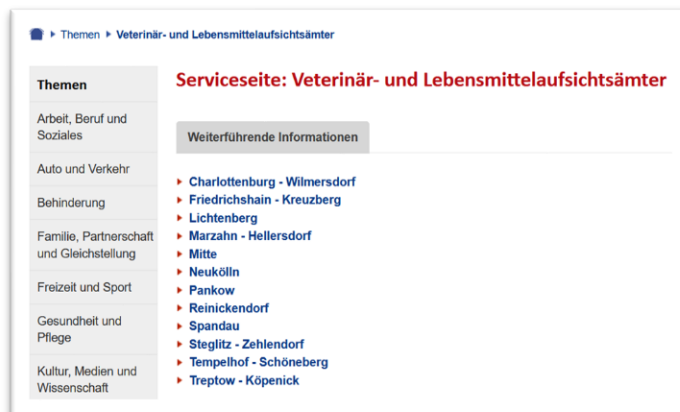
Themen Veterinär- und Lebensmittelaufsichtsämter

Themen

Arbeit, Beruf und Soziales

Auto und Verkehr

Behinderung

Familie, Partnerschaft und Gleichstellung

Freizeit und Sport

Gesundheit und Pflege

Kultur, Medien und Wissenschaft

Serviceseite: Veterinär- und Lebensmittelaufsichtsämter

Weiterführende Informationen

Charlottenburg - Wilmersdorf
Friedrichshain - Kreuzberg
Lichtenberg
Marzahn - Hellersdorf
Mitte
Neukölln
Pankow
Reinickendorf
Spandau
Steglitz - Zehlendorf
Tempelhof - Schöneberg
Treptow - Köpenick